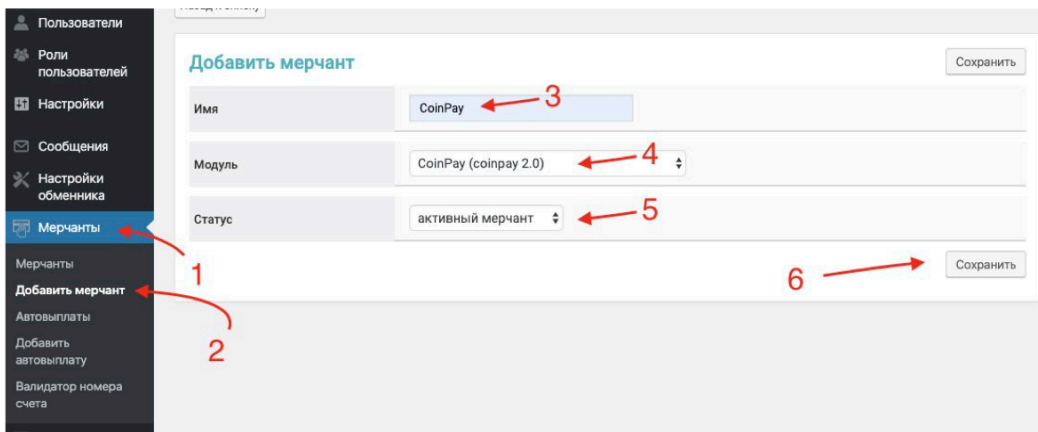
Пользователи
Роли пользователей
Настройки
Сообщения
Настройки обменника
Мерчанты
Мерчанты
Добавить мерчант
Автовыплаты
Добавить автовыплату
Валидатор номера счета

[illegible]

Добавить мерчант
Сохранить

Имя
CoinPay
3

Модуль
CoinPay (coinpay 2.0)
4

Статус
активный мерчант
5

1
2
6
Сохранить